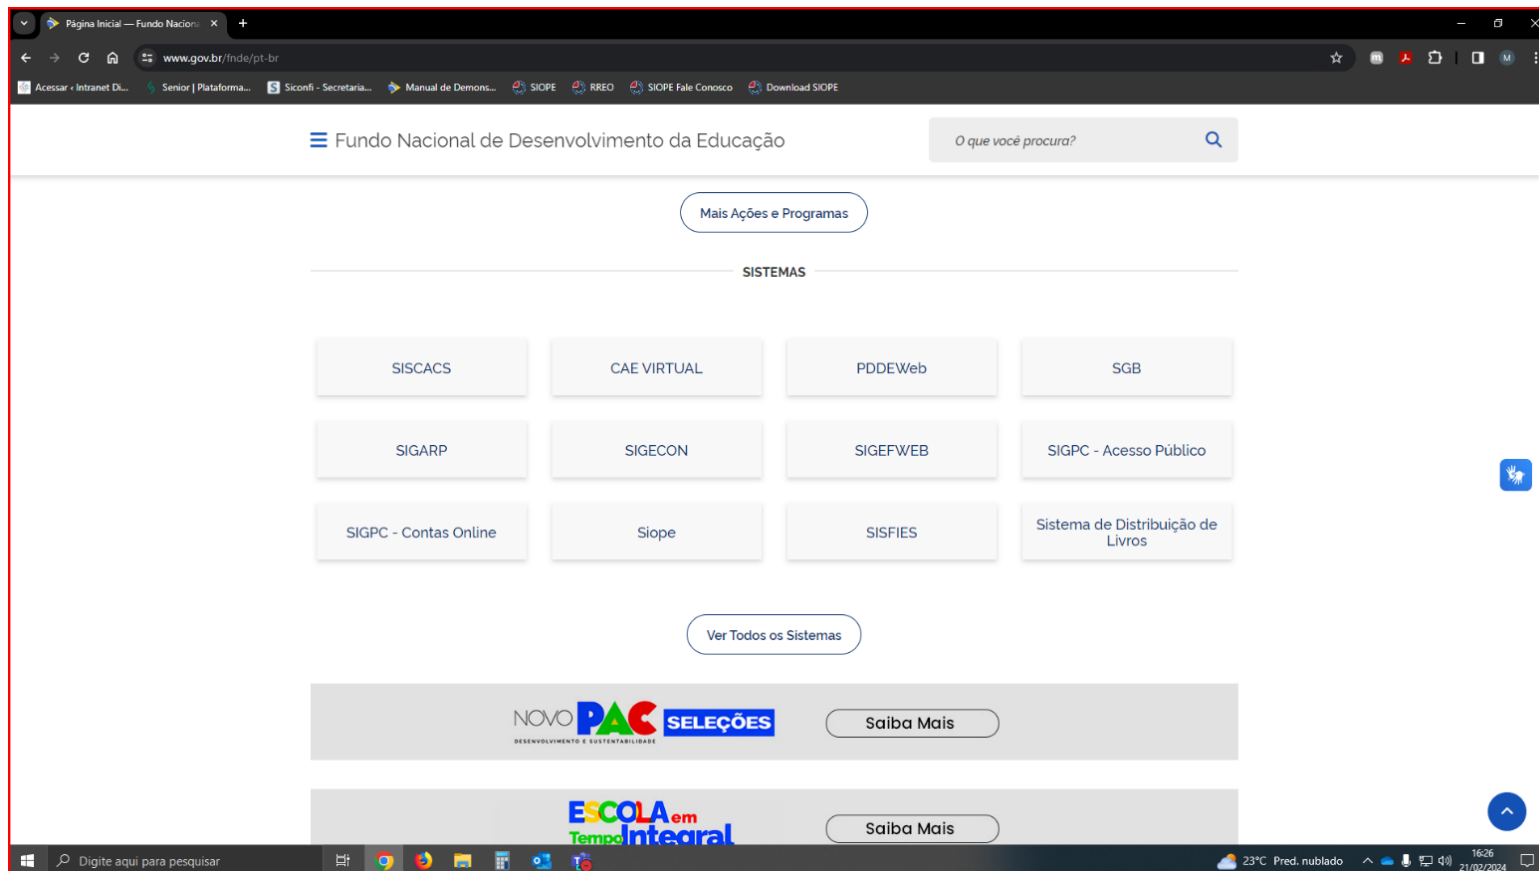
Página Inicial — Fundo Naciona ×
+
www.gov.br/fnde/pt-br
Acessar ‹ Intranet Di... Senior | Plataforma... Siconfi - Secretaria... Manual de Demons... SIOPE RREO SIOPE Fale Conosco Download SIOPE

Fundo Nacional de Desenvolvimento da Educação
O que você procura?

Mais Ações e Programas

SISTEMAS

| SISCACS | CAE VIRTUAL | PDDEWeb | SGB |
|---|---|---|---|
| SIGARP | SIGECON | SIGEFWEB | SIGPC - Acesso Público |
| SIGPC - Contas Online | Siope | SISFIES | Sistema de Distribuição de Livros |

Ver Todos os Sistemas

NOVO PAC SELEÇÕES
DESENVOLVIMENTO E SUSTENTABILIDADE
Saiba Mais

ESCOLA em Tempo Integral
Saiba Mais

Digite aqui para pesquisar
23°C Pred. nublado
16:26
21/02/2024